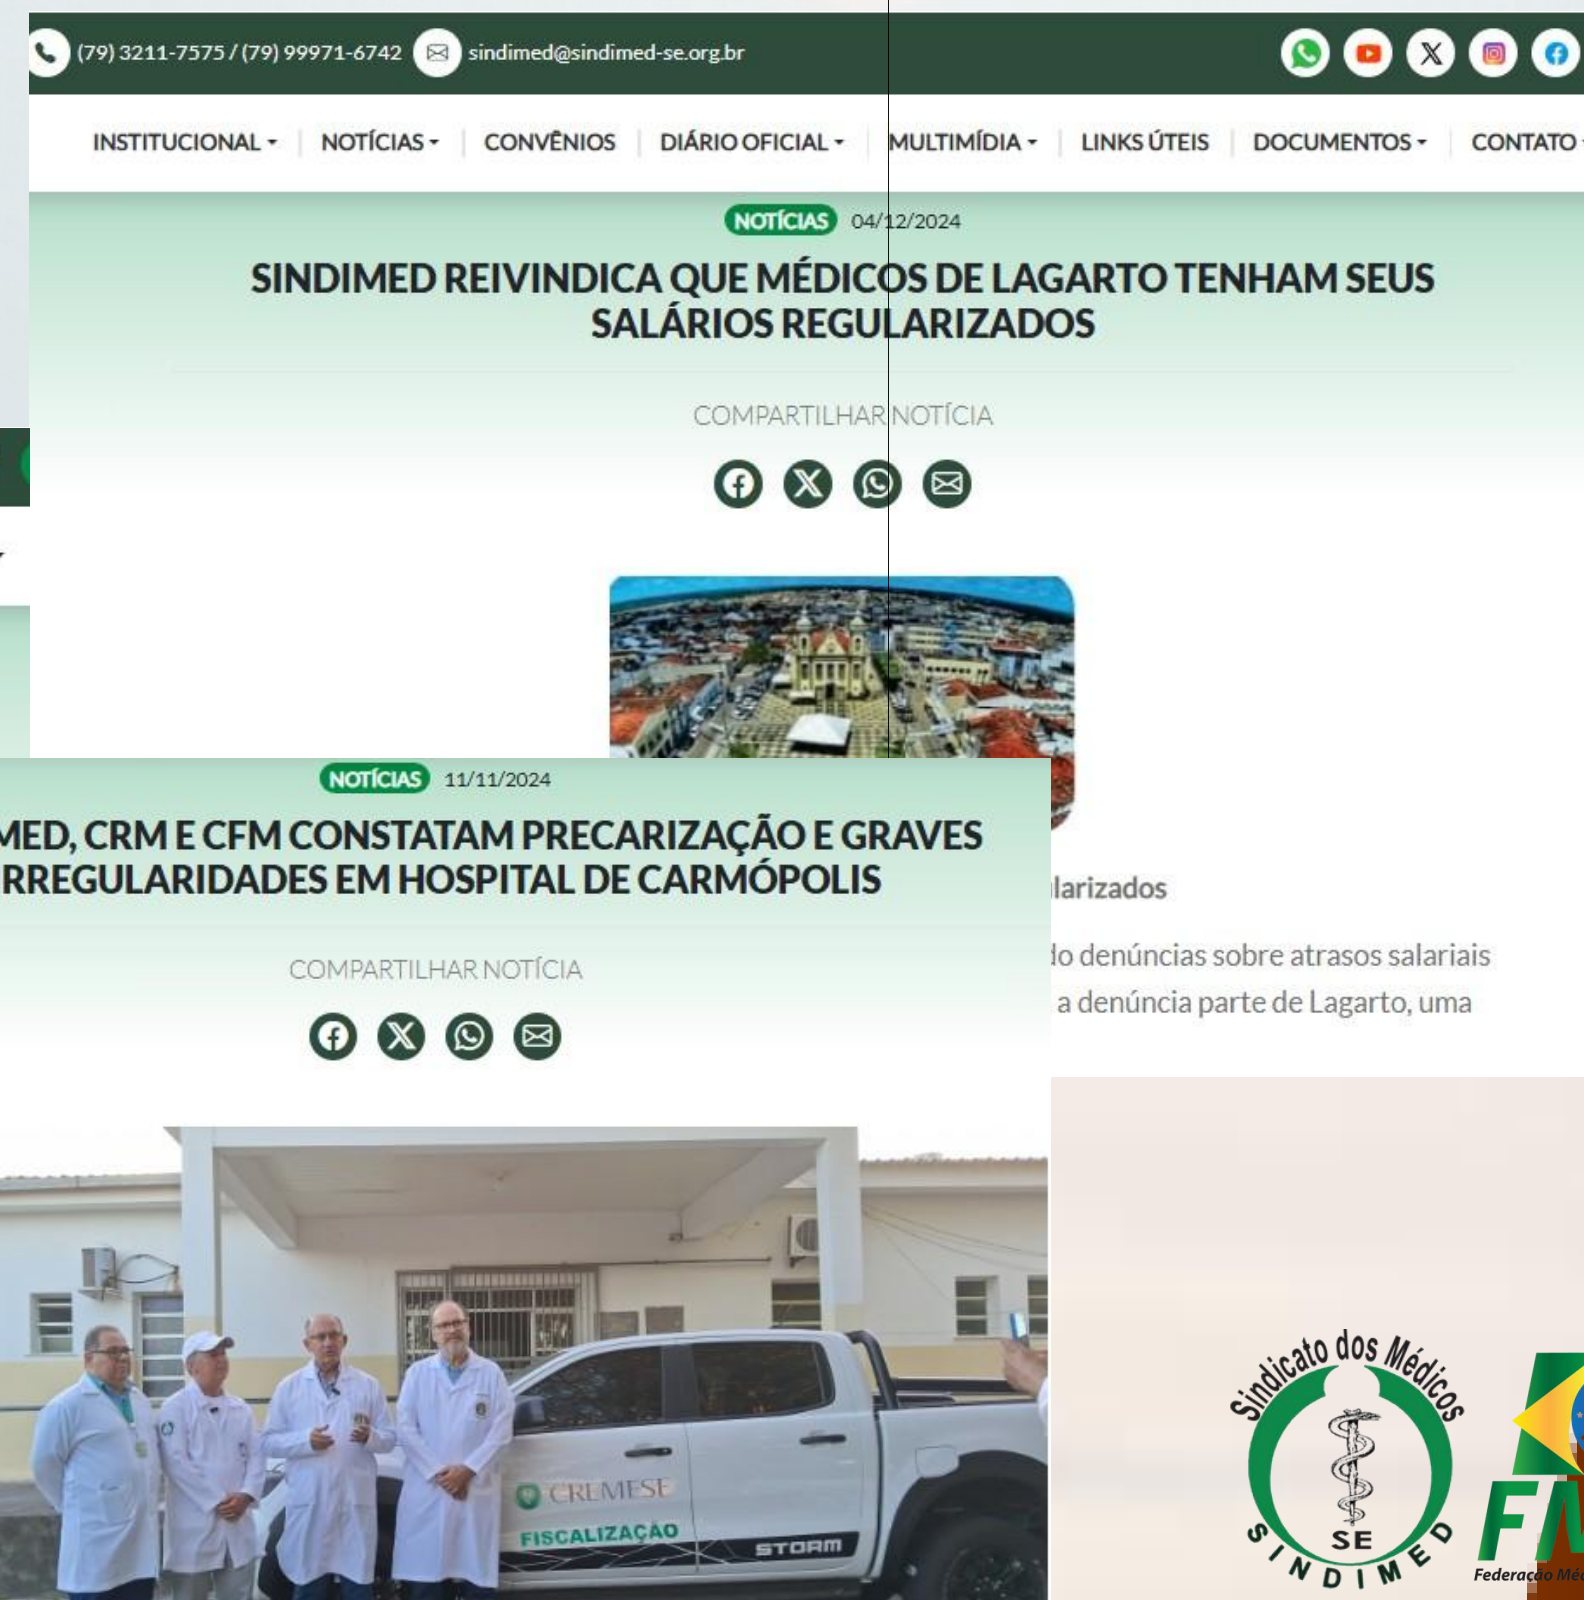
(79) 3211-7575 / (79) 99971-6742 sindimed@sindimed-se.org.br

INSTITUCIONAL | NOTÍCIAS | CONVÊNIOS | DIÁRIO OFICIAL | MULTIMÍDIA | LINKS ÚTEIS | DOCUMENTOS | CONTATO

NOTÍCIAS 04/12/2024

SINDIMED REIVINDICA QUE MÉDICOS DE LAGARTO TENHAM SEUS SALÁRIOS REGULARIZADOS

COMPARTILHAR NOTÍCIA

NOTÍCIAS 11/11/2024

MED, CRM E CFM CONSTATAM PRECARIZAÇÃO E GRAVES RREGULARIDADES EM HOSPITAL DE CARMÓPOLIS

COMPARTILHAR NOTÍCIA

larizados

do denúncias sobre atrasos salariais a denúncia parte de Lagarto, uma

CREMESE
FISCALIZAÇÃO
STORM

Sindicato dos Médicos
SE
SINDIMED

FM
Federação Mé